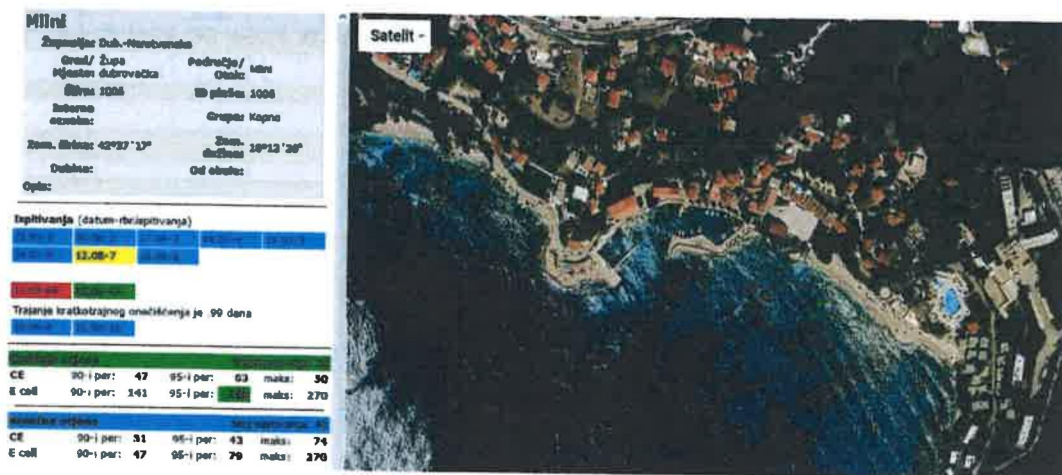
Mlini

Županija: Dub.-Neretvanska

Grad/ Mjesto: Župa dubrovačka

Područje/ Otok: Mlini

Šifra: 1006

ID plaže: 1006

Interna oznaka:

Grupa: Kopno

Zem. širina: 42°37'17"

Zem. dužina: 18°12'36"

Dubina:

Od obale:

Opis:

Ispitivanja (datum-rbr.ispitivanja)

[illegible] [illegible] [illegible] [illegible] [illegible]
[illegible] 12.08-7 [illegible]

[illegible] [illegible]

Trajanje kratkotrajnog onečišćenja je .99 dana

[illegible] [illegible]

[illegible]

| CE | 90-i per: | 47 | 95-i per: | 63 | maks: | 30 |
|---|---|---|---|---|---|---|
| E coli | 90-i per: | 141 | 95-i per: | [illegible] | maks: | 270 |

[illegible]

| CE | 90-i per: | 31 | 95-i per: | 43 | maks: | 74 |
|---|---|---|---|---|---|---|
| E coli | 90-i per: | 47 | 95-i per: | 79 | maks: | 270 |

Satelit